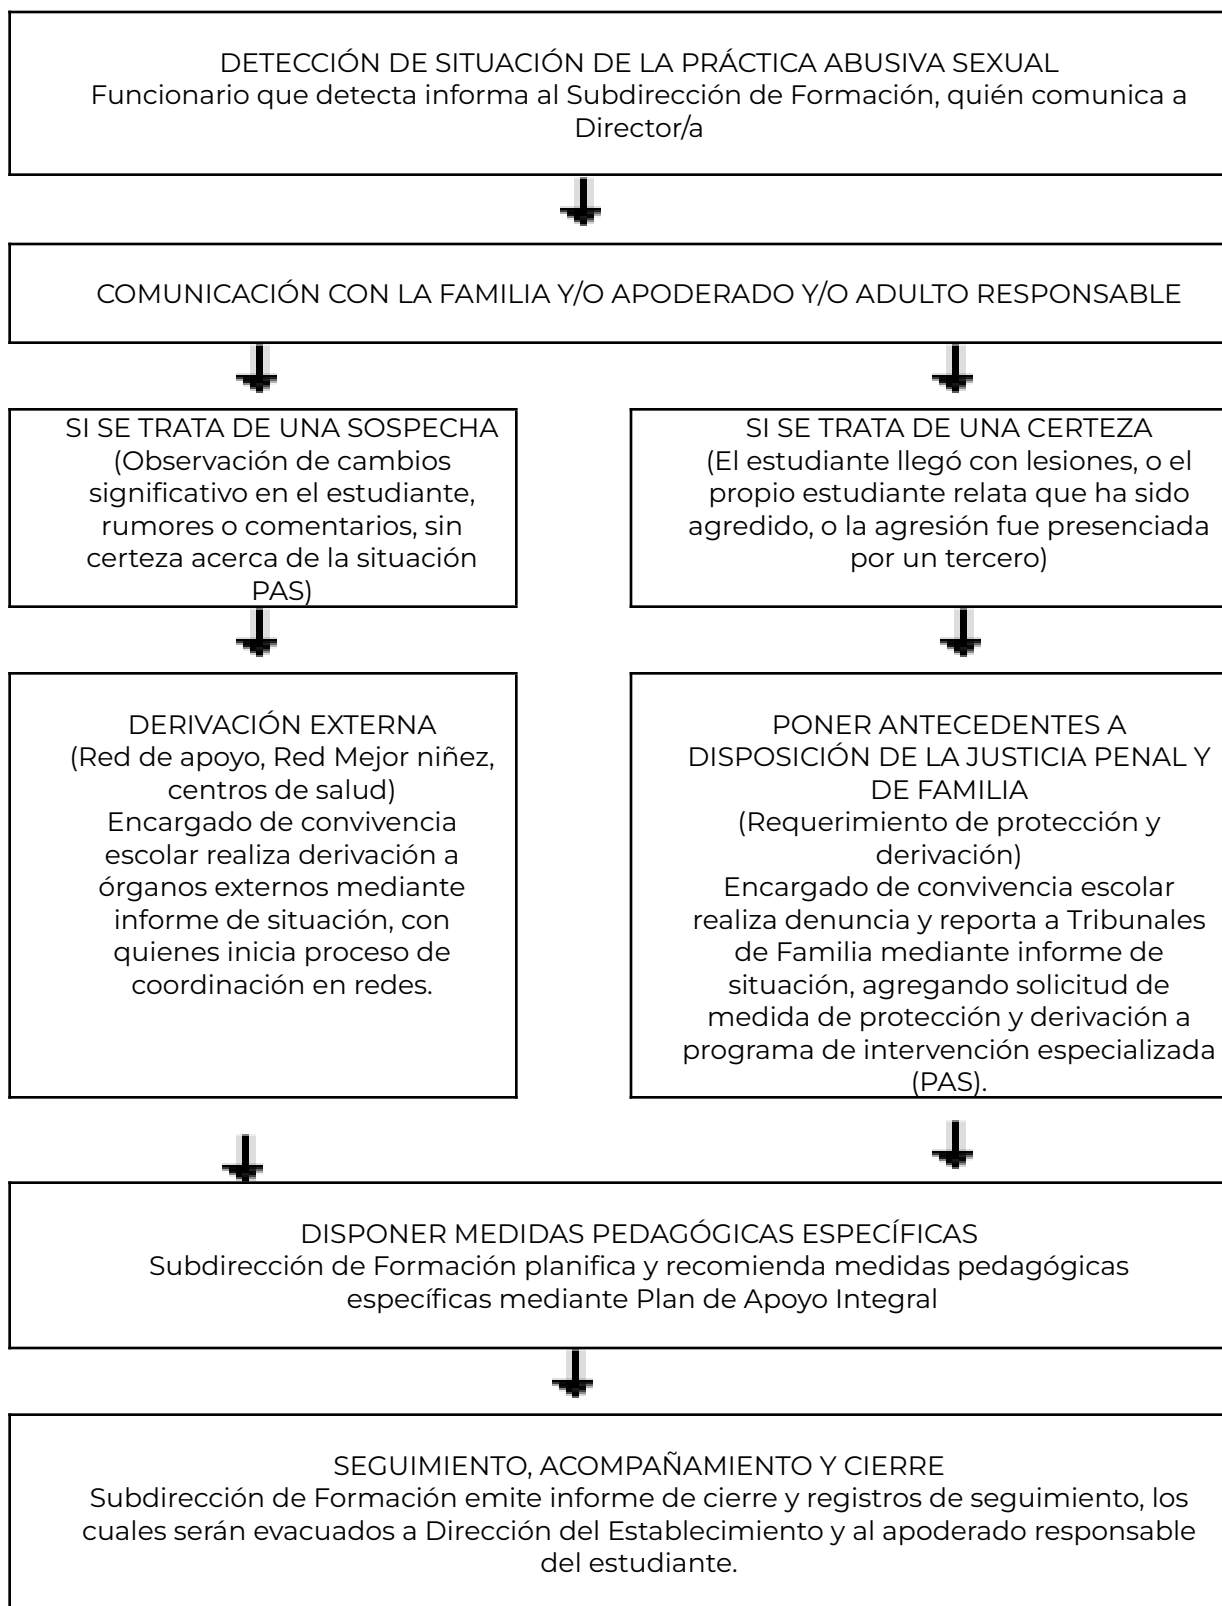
DETECCIÓN DE SITUACIÓN DE LA PRÁCTICA ABUSIVA SEXUAL
Funcionario que detecta informa al Subdirección de Formación, quién comunica a Director/a

COMUNICACIÓN CON LA FAMILIA Y/O APODERADO Y/O ADULTO RESPONSABLE

SI SE TRATA DE UNA SOSPECHA
(Observación de cambios significativo en el estudiante, rumores o comentarios, sin certeza acerca de la situación PAS)

SI SE TRATA DE UNA CERTEZA
(El estudiante llegó con lesiones, o el propio estudiante relata que ha sido agredido, o la agresión fue presenciada por un tercero)

DERIVACIÓN EXTERNA
(Red de apoyo, Red Mejor niñez, centros de salud)
Encargado de convivencia escolar realiza derivación a órganos externos mediante informe de situación, con quienes inicia proceso de coordinación en redes.

PONER ANTECEDENTES A DISPOSICIÓN DE LA JUSTICIA PENAL Y DE FAMILIA
(Requerimiento de protección y derivación)
Encargado de convivencia escolar realiza denuncia y reporta a Tribunales de Familia mediante informe de situación, agregando solicitud de medida de protección y derivación a programa de intervención especializada (PAS).

DISPONER MEDIDAS PEDAGÓGICAS ESPECÍFICAS
Subdirección de Formación planifica y recomienda medidas pedagógicas específicas mediante Plan de Apoyo Integral

SEGUIMIENTO, ACOMPAÑAMIENTO Y CIERRE
Subdirección de Formación emite informe de cierre y registros de seguimiento, los cuales serán evacuados a Dirección del Establecimiento y al apoderado responsable del estudiante.